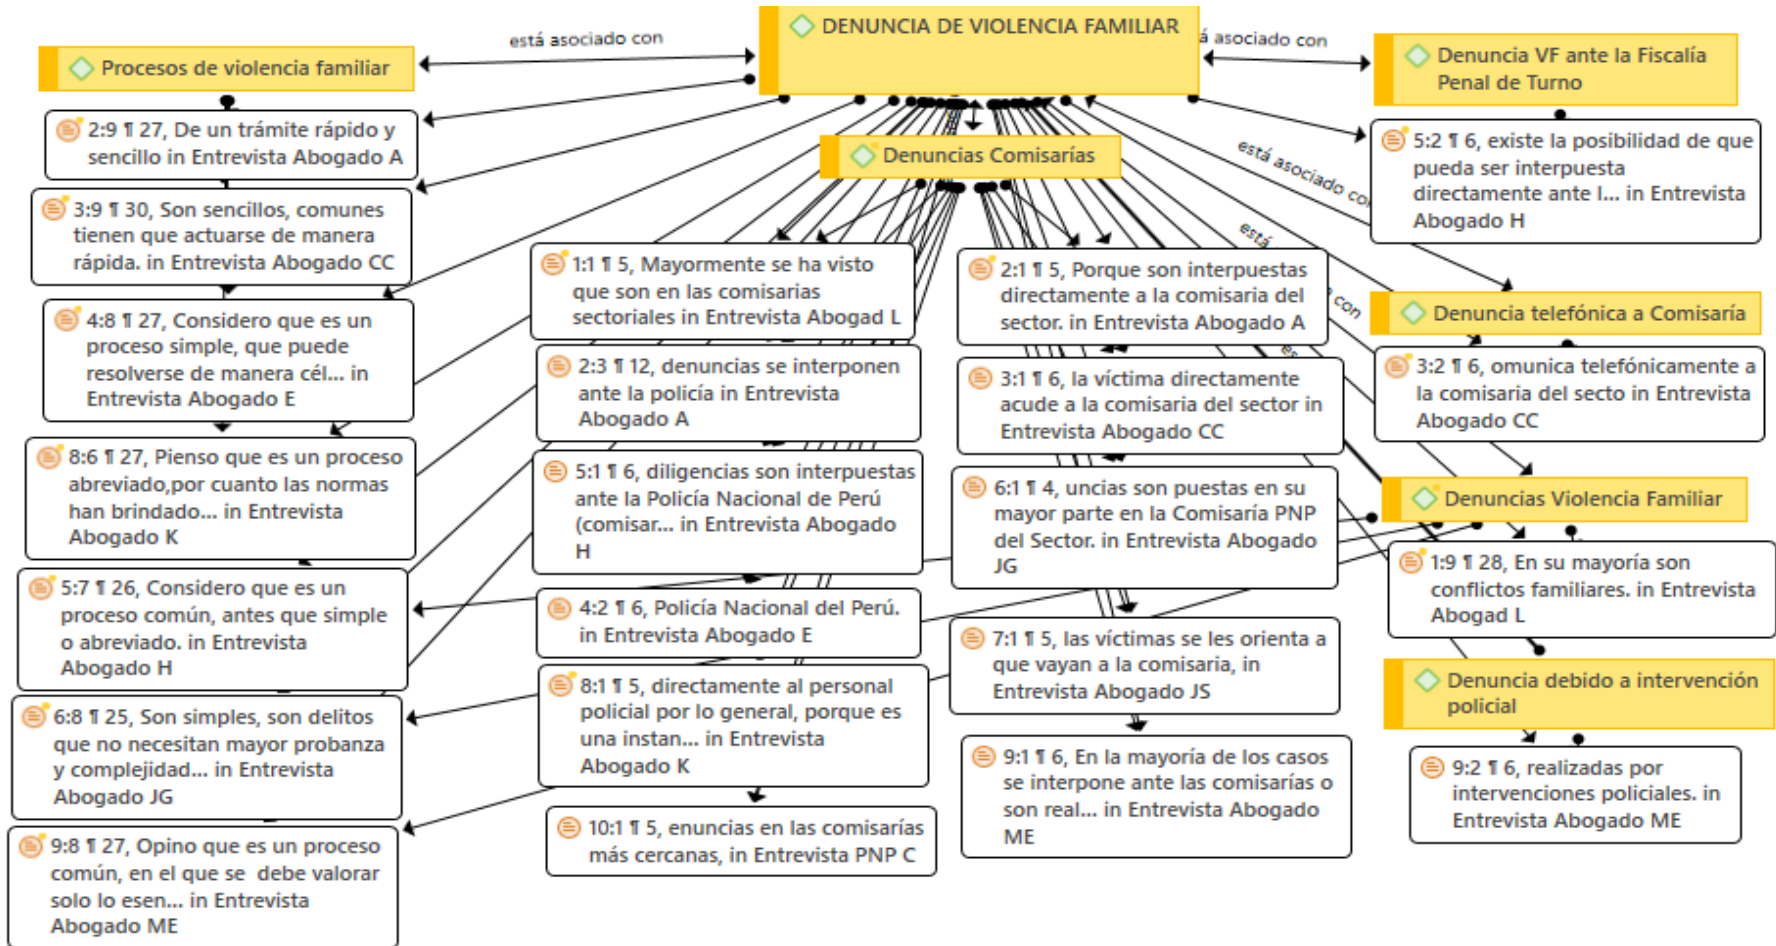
DENUNCIA DE VIOLENCIA FAMILIAR

está asociado con

Procesos de violencia familiar

á asociado con

Denuncia VF ante la Fiscalía Penal de Turno

2:9 ¶ 27, De un trámite rápido y sencillo in Entrevista Abogado A

3:9 ¶ 30, Son sencillos, comunes tienen que actuarse de manera rápida. in Entrevista Abogado CC

Denuncias Comisarías

está asociado co

5:2 ¶ 6, existe la posibilidad de que pueda ser interpuesta directamente ante l... in Entrevista Abogado H

está

1:1 ¶ 5, Mayormente se ha visto que son en las comisarias sectoriales in Entrevista Abogad L

2:1 ¶ 5, Porque son interpuestas directamente a la comisaria del sector. in Entrevista Abogado A

con

Denuncia telefónica a Comisaría

4:8 ¶ 27, Considero que es un proceso simple, que puede resolverse de manera cél... in Entrevista Abogado E

2:3 ¶ 12, denuncias se interponen ante la policía in Entrevista Abogado A

3:1 ¶ 6, la víctima directamente acude a la comisaria del sector in Entrevista Abogado CC

3:2 ¶ 6, omunica telefónicamente a la comisaria del secto in Entrevista Abogado CC

8:6 ¶ 27, Pienso que es un proceso abreviado,por cuanto las normas han brindado... in Entrevista Abogado K

5:1 ¶ 6, diligencias son interpuestas ante la Policía Nacional de Perú (comisar... in Entrevista Abogado H

6:1 ¶ 4, uncias son puestas en su mayor parte en la Comisaría PNP del Sector. in Entrevista Abogado JG

Denuncias Violencia Familiar

1:9 ¶ 28, En su mayoría son conflictos familiares. in Entrevista Abogad L

5:7 ¶ 26, Considero que es un proceso común, antes que simple o abreviado. in Entrevista Abogado H

4:2 ¶ 6, Policía Nacional del Perú. in Entrevista Abogado E

7:1 ¶ 5, las víctimas se les orienta a que vayan a la comisaria, in Entrevista Abogado JS

Denuncia debido a intervención policial

6:8 ¶ 25, Son simples, son delitos que no necesitan mayor probanza y complejidad... in Entrevista Abogado JG

8:1 ¶ 5, directamente al personal policial por lo general, porque es una instan... in Entrevista Abogado K

9:1 ¶ 6, En la mayoría de los casos se interpone ante las comisarias o son real... in Entrevista Abogado ME

9:2 ¶ 6, realizadas por intervenciones policiales. in Entrevista Abogado ME

10:1 ¶ 5, enuncias en las comisarías más cercanas, in Entrevista PNP C

9:8 ¶ 27, Opino que es un proceso común, en el que se debe valorar solo lo esen... in Entrevista Abogado ME